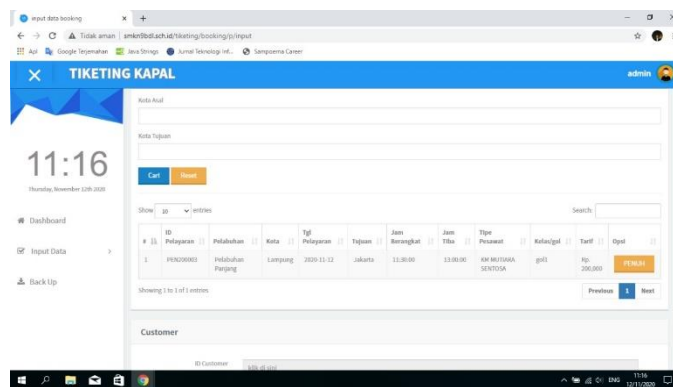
input data booking × +

← → C ▲ Tidak aman | smkn8bdl.sch.id/tiketing/booking/p/input

Apl Google Terjemahan Java Strings Jurnal Teknologi Inf... Sampoerna Career

× TIKETING KAPAL admin

11:16

Thursday, November 12th 2020

Dashboard

Input Data >

Back Up

Kota Asal

Kota Tujuan

Cari Reset

Show 10 entries

Search:

| # | ID Pelayaran | Pelabuhan | Kota | Tgl Pelayaran | Tujuan | Jam Berangkat | Jam Tiba | Tipe Pesawat | Kelas/gol | Tarif | Opsi |
|---|---|---|---|---|---|---|---|---|---|---|---|
| 1 | PEN200003 | Pelabuhan Panjang | Lampung | 2020-11-12 | Jakarta | 13:30:00 | 13:00:00 | KM MUTIARA SENTOSA | gol1 | Rp. 200,000 | PENUH |

Showing 1 to 1 of 1 entries

Previous 1 Next

Customer

ID Customer klik di sini

ENG 11:16 12/11/2020